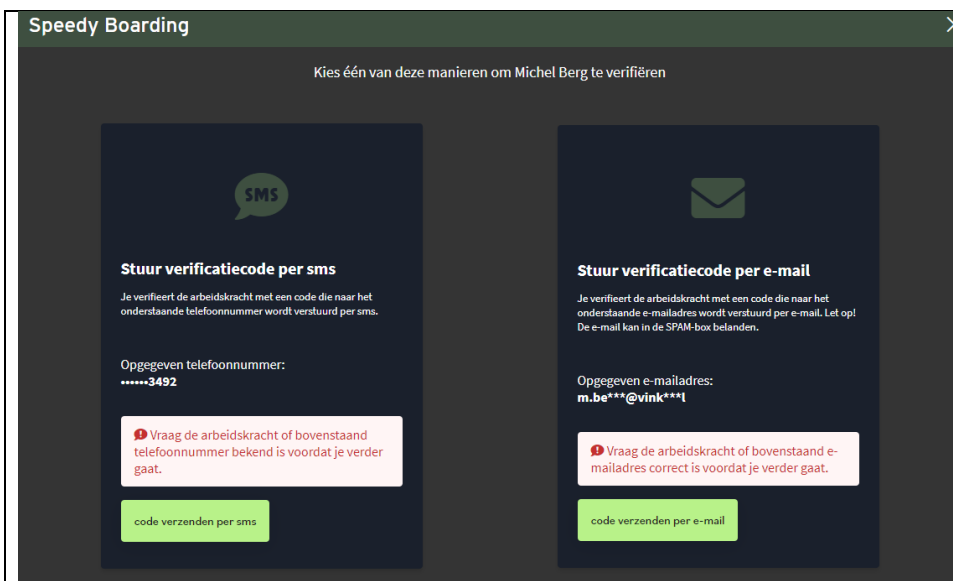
Speedy Boarding

Kies één van deze manieren om Michel Berg te verifiëren

SMS

Stuur verificatiecode per sms

Je verifieert de arbeidskracht met een code die naar het onderstaande telefoonnummer wordt verstuurd per sms.

Opgegeven telefoonnummer:
••••••3492

Vraag de arbeidskracht of bovenstaand telefoonnummer bekend is voordat je verder gaat.

code verzenden per sms

Stuur verificatiecode per e-mail

Je verifieert de arbeidskracht met een code die naar het onderstaande e-mailadres wordt verstuurd per e-mail. Let op! De e-mail kan in de SPAM-box belanden.

Opgegeven e-mailadres:
m.be***@vink***l

Vraag de arbeidskracht of bovenstaand e-mailadres correct is voordat je verder gaat.

code verzenden per e-mail